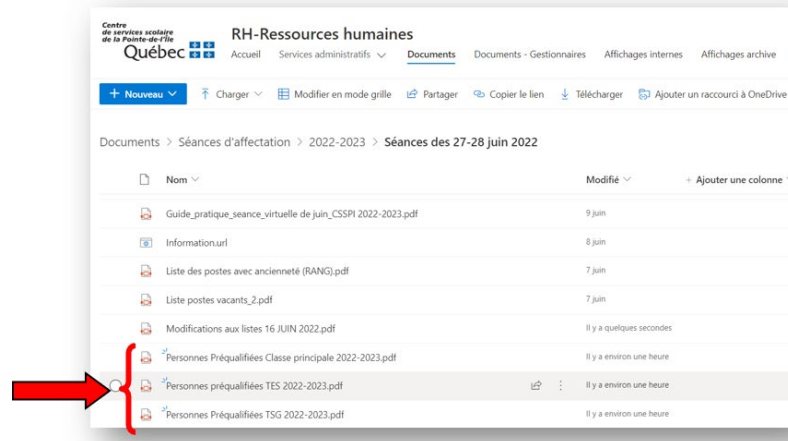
Centre de services scolaire de la Pointe-de-l'Île
Québec

RH-Ressources humaines

Accueil Services administratifs Documents Documents - Gestionnaires Affichages internes Affichages archive

+ Nouveau Charger Modifier en mode grille Partager Copier le lien Télécharger Ajouter un raccourci à OneDrive

Documents > Séances d'affectation > 2022-2023 > Séances des 27-28 juin 2022

| Nom | Modifié | + Ajouter une colonne |
|---|---|---|
| Guide_pratique_seance_virtuelle de juin_CSSPI 2022-2023.pdf | 9 juin | |
| Information.url | 8 juin | |
| Liste des postes avec ancienneté (RANG).pdf | 7 juin | |
| Liste postes vacants_2.pdf | 7 juin | |
| Modifications aux listes 16 JUIN 2022.pdf | Il y a quelques secondes | |
| Personnes Préqualifiées Classe principale 2022-2023.pdf | Il y a environ une heure | |
| Personnes préqualifiées TES 2022-2023.pdf | Il y a environ une heure | |
| Personnes Préqualifiées TSG 2022-2023.pdf | Il y a environ une heure | |